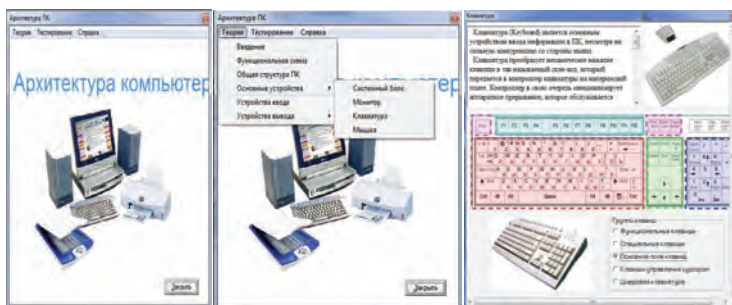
Архитектура ПК
Теория Тестирование Справка

Архитектура компьютер

Закрыть

Архитектура ПК
Теория Тестирование Справка
Введение
Функциональная схема
Общая структура ПК
Основные устройства
Устройства ввода
Устройства вывода
Системный блок
Монитор
Клавиатура
Мышка

Закрыть

Клавиатура
Клавиатура (Keyboard) является основным устройством ввода информации в ПК, несмотря на сильную конкуренцию со стороны мыши. Клавиатура преобразует механическое нажатие клавиши в так называемый скан-код, который передается в контроллер клавиатуры на материнской плате. Контроллер в свою очередь инициализирует аппаратное прерывание, которое обслуживается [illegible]

Группы клавиш:
Функциональные клавиши
Специальные клавиши
Основное поле клавиш
Клавиши управления курсором
Цифровые клавиши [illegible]